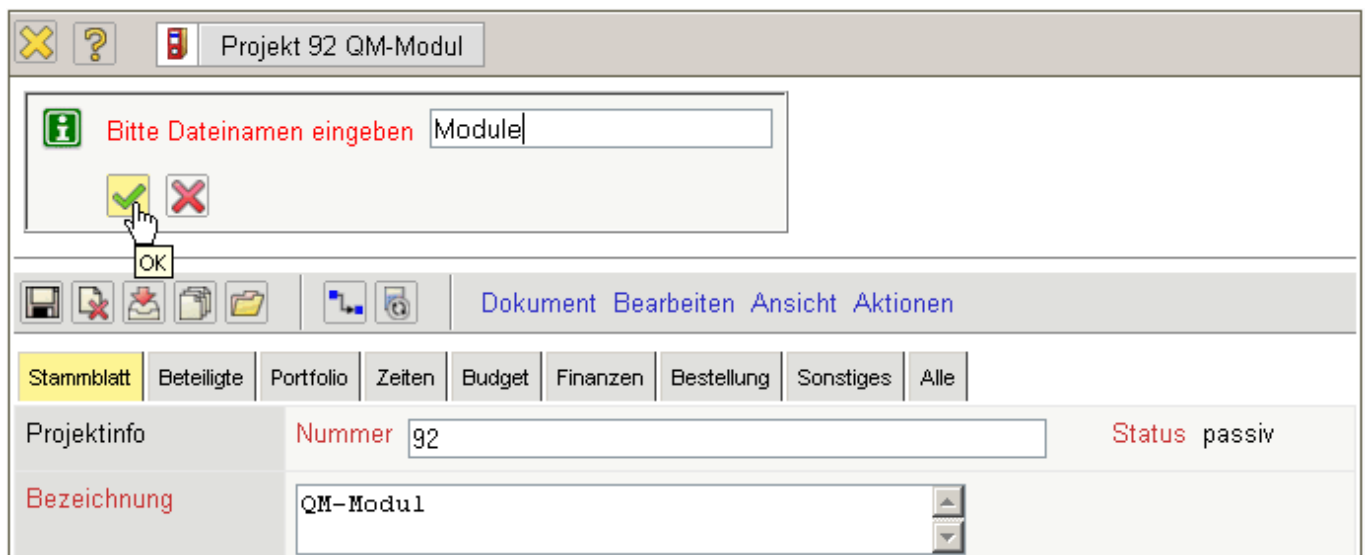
Projekt 92 QM-Modul

Bitte Dateinamen eingeben Module

OK

Dokument Bearbeiten Ansicht Aktionen

Stammblatt Beteiligte Portfolio Zeiten Budget Finanzen Bestellung Sonstiges Alle

Projektinfo Nummer 92 Status passiv

Bezeichnung QM-Modul